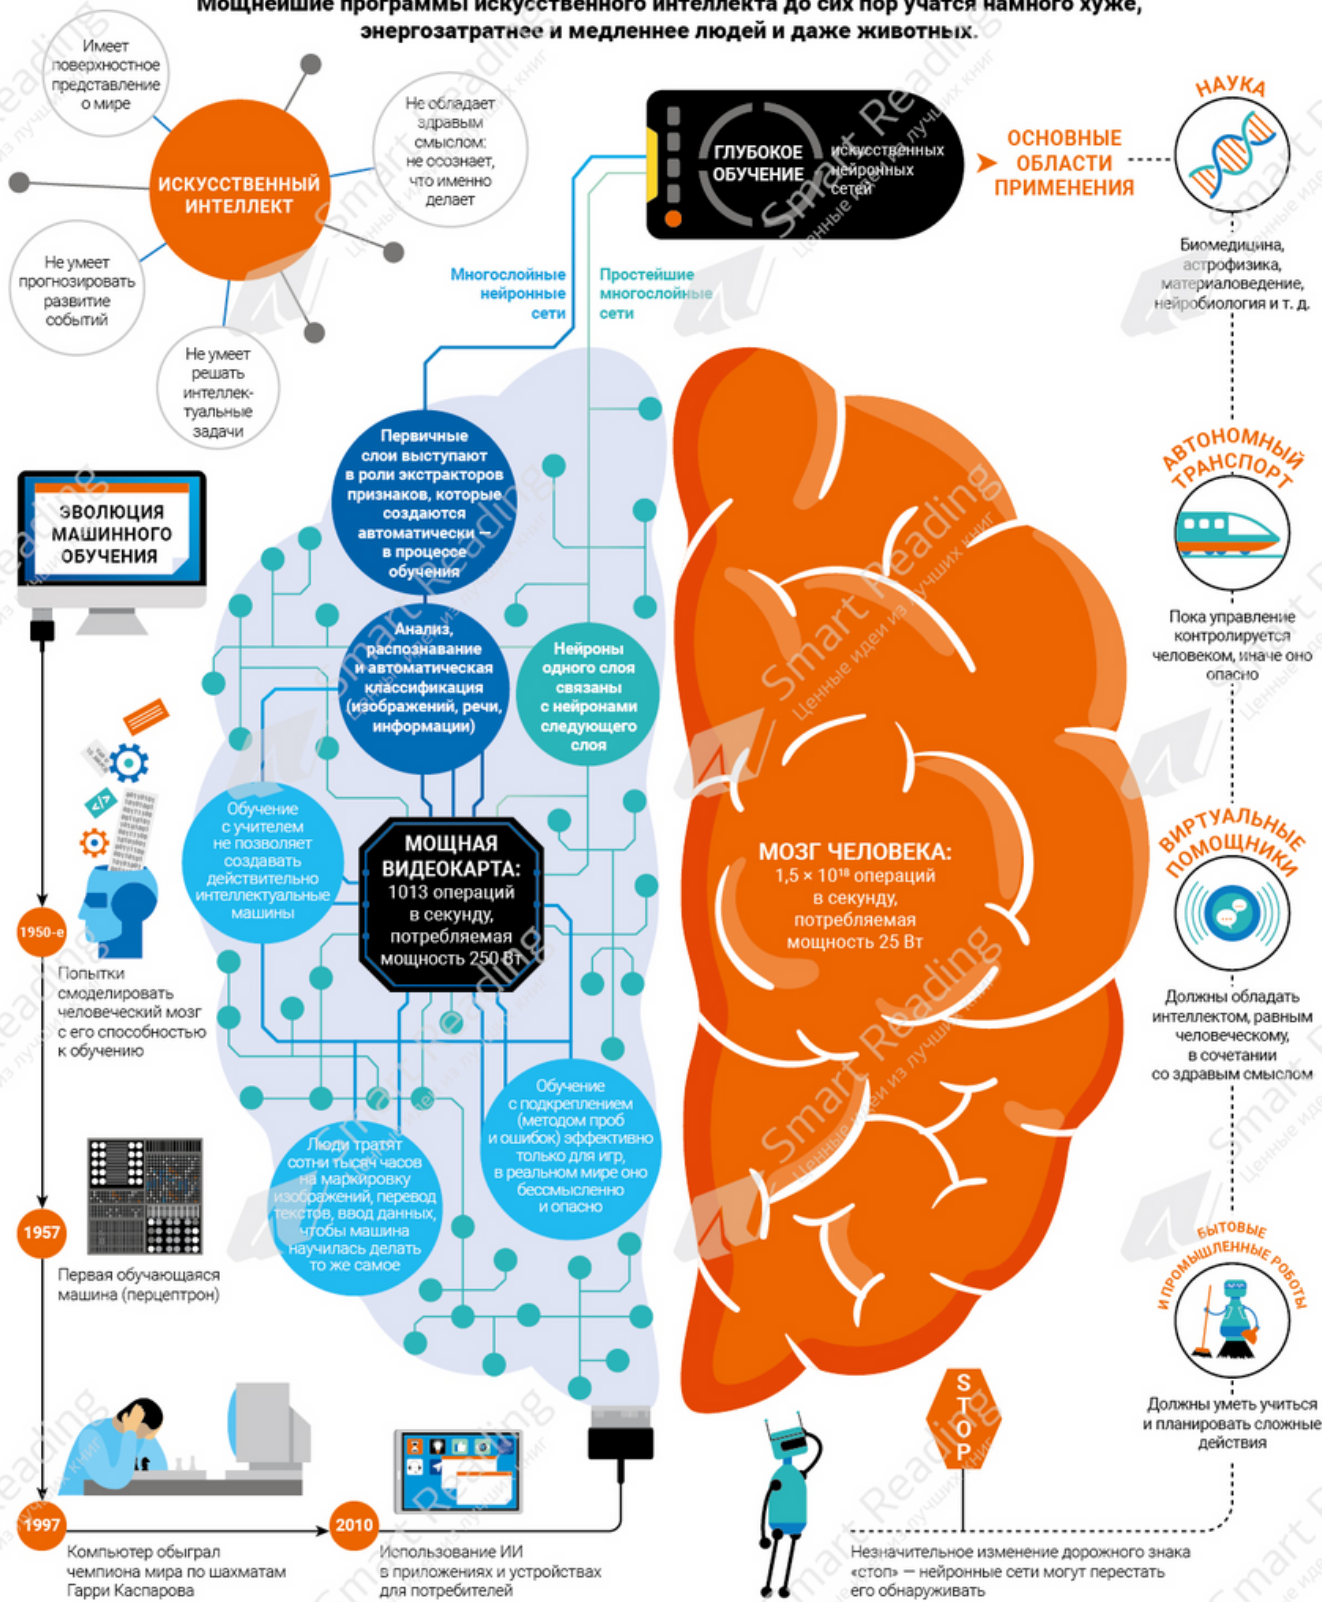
Мощнейшие программы искусственного интеллекта до сих пор учатся намного хуже, энергозатратнее и медленнее людей и даже животных.

ИСКУССТВЕННЫЙ ИНТЕЛЛЕКТ

Имеет поверхностное представление о мире

Не обладает здравым смыслом: не осознает, что именно делает

Не умеет прогнозировать развитие событий

Не умеет решать интеллектуальные задачи

ГЛУБОКОЕ ОБУЧЕНИЕ искусственных нейронных сетей

ОСНОВНЫЕ ОБЛАСТИ ПРИМЕНЕНИЯ

НАУКА

Биомедицина, астрофизика, материаловедение, нейробиология и т. д.

Многослойные нейронные сети

Простейшие многослойные сети

Первичные слои выступают в роли экстракторов признаков, которые создаются автоматически — в процессе обучения

Анализ, распознавание и автоматическая классификация (изображений, речи, информации)

Нейроны одного слоя связаны с нейронами следующего слоя

Обучение с учителем не позволяет создавать действительно интеллектуальные машины

МОЩНАЯ ВИДЕОКАРТА: 1013 операций в секунду, потребляемая мощность 250 Вт

Люди тратят сотни тысяч часов на маркировку изображений, перевод текстов, ввод данных, чтобы машина научилась делать то же самое

Обучение с подкреплением (методом проб и ошибок) эффективно только для игр, в реальном мире оно бессмысленно и опасно

МОЗГ ЧЕЛОВЕКА: $1,5 \times 10^{18}$ операций в секунду, потребляемая мощность 25 Вт

ЭВОЛЮЦИЯ МАШИННОГО ОБУЧЕНИЯ

1950-е
Попытки смоделировать человеческий мозг с его способностью к обучению

1957
Первая обучающаяся машина (перцептрон)

1997
Компьютер обыграл чемпиона мира по шахматам Гарри Каспарова

2010
Использование ИИ в приложениях и устройствах для потребителей

АВТОНОМНЫЙ ТРАНСПОРТ

Пока управление контролируется человеком, иначе оно опасно

ВИРТУАЛЬНЫЕ ПОМОЩНИКИ

Должны обладать интеллектом, равным человеческому, в сочетании со здравым смыслом

БЫТОВЫЕ И ПРОМЫШЛЕННЫЕ РОБОТЫ

Должны уметь учиться и планировать сложные действия

STOP

Незначительное изменение дорожного знака «стоп» — нейронные сети могут перестать его обнаруживать

Smart Reading Ценные идеи из лучших книг